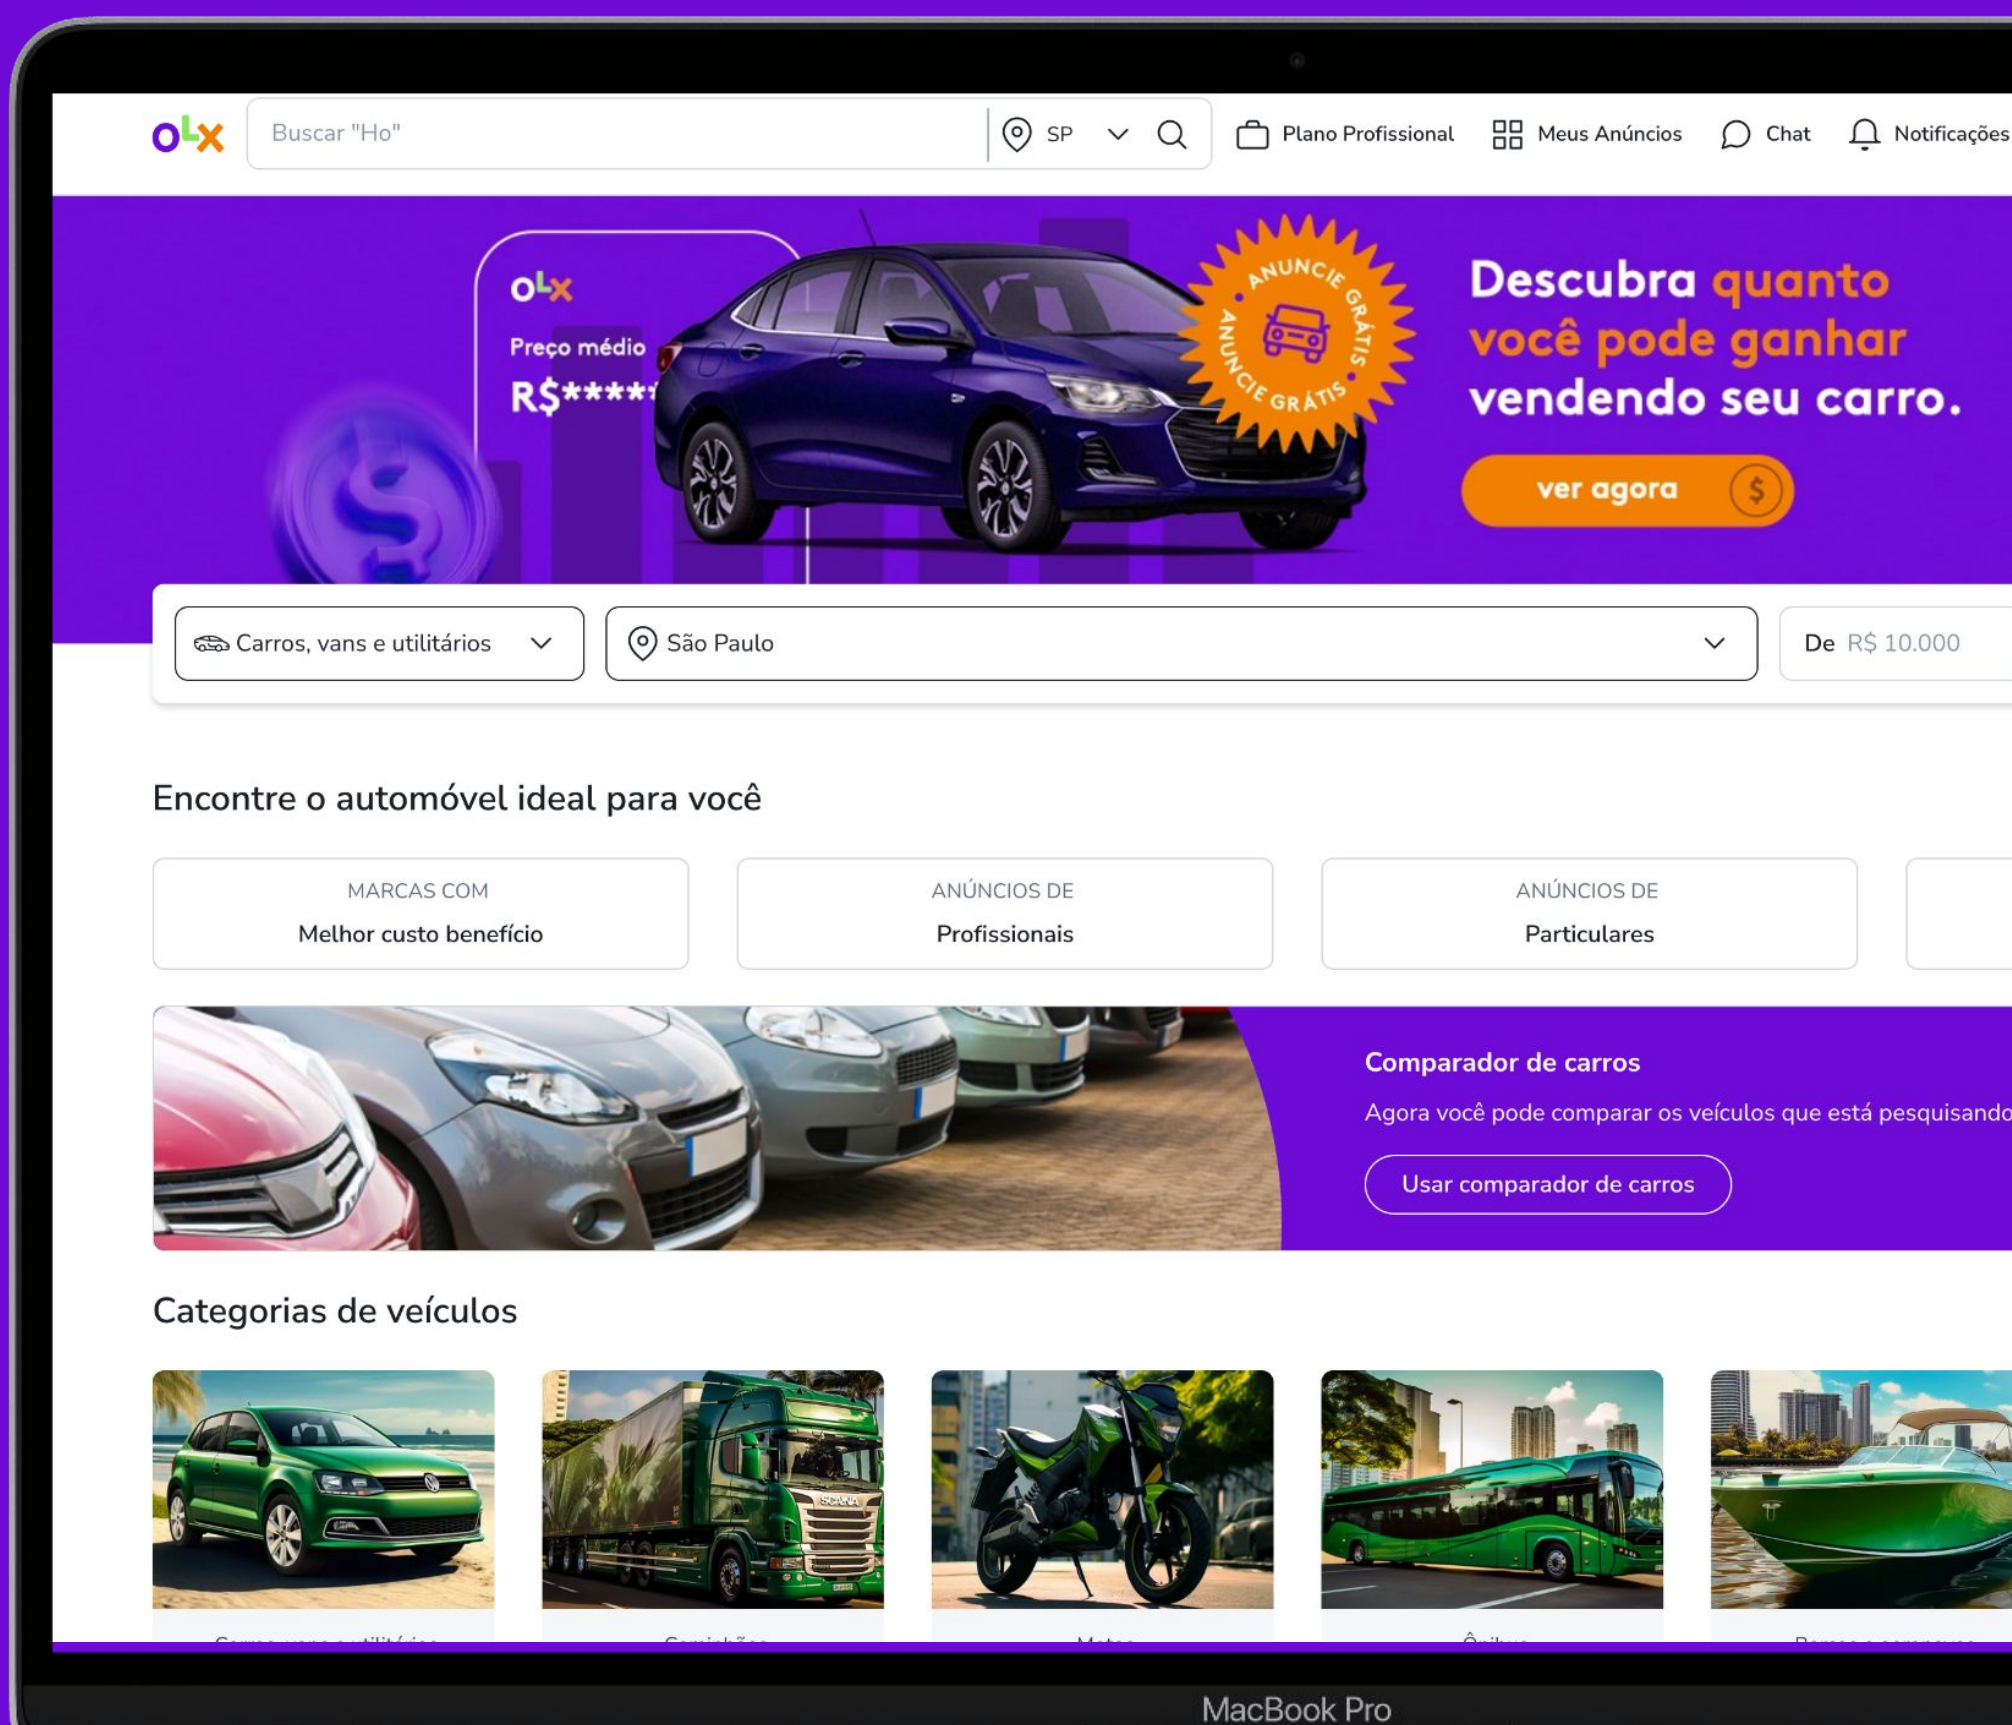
olx
Buscar "Ho"
SP
Plano Profissional
Meus Anúncios
Chat
Notificações

olx
Preço médio
R$*****
ANUNCIE GRÁTIS • ANUNCIE GRÁTIS
Descubra quanto você pode ganhar vendendo seu carro.
ver agora

Carros, vans e utilitários
São Paulo
De R$ 10.000

Encontre o automóvel ideal para você

MARCAS COM
Melhor custo benefício

ANÚNCIOS DE
Profissionais

ANÚNCIOS DE
Particulares

Comparador de carros
Agora você pode comparar os veículos que está pesquisando
Usar comparador de carros

Categorias de veículos

SCANIA

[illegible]
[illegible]
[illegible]
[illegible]
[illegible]

MacBook Pro